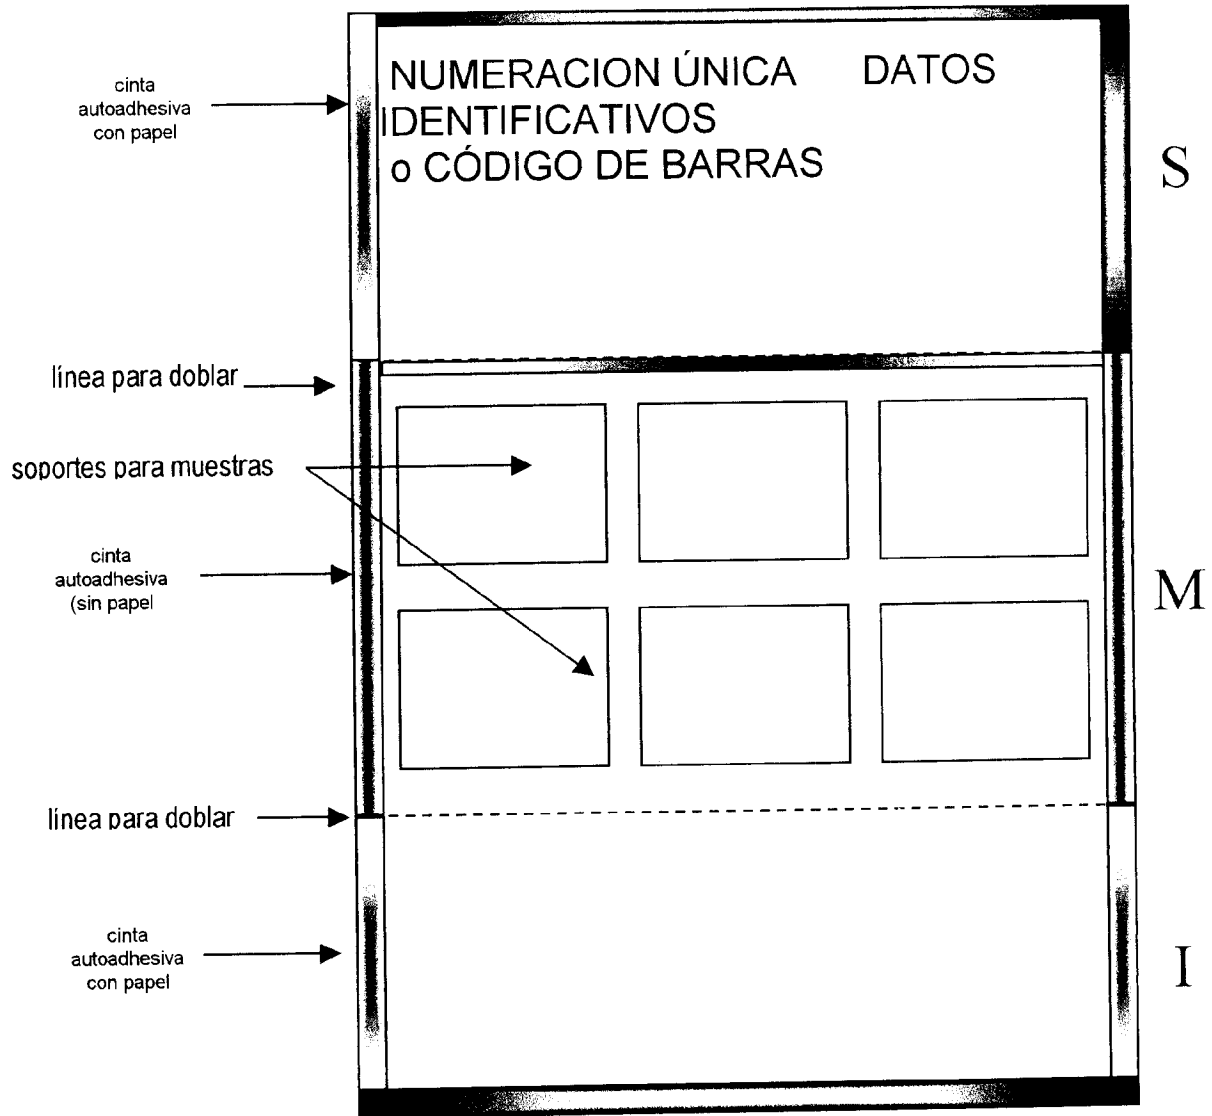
cinta autoadhesiva con papel

NUMERACION ÚNICA DATOS IDENTIFICATIVOS o CÓDIGO DE BARRAS

S

línea para doblar

soportes para muestras

cinta autoadhesiva (sin papel

M

línea para doblar

cinta autoadhesiva con papel

I